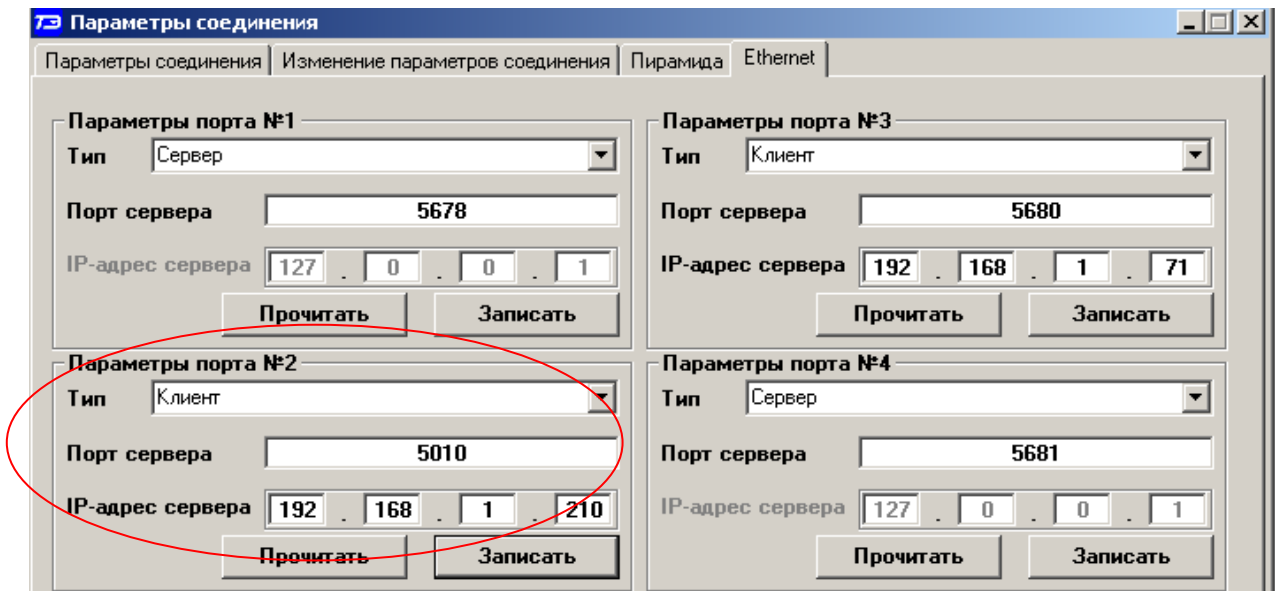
ТЭ Параметры соединения

Параметры соединения | Изменение параметров соединения | Пирамида | Ethernet

Параметры порта №1
Тип Сервер
Порт сервера 5678
IP-адрес сервера 127 . 0 . 0 . 1
Прочитать Записать

Параметры порта №2
Тип Клиент
Порт сервера 5010
IP-адрес сервера 192 . 168 . 1 . 210
Прочитать Записать

Параметры порта №3
Тип Клиент
Порт сервера 5680
IP-адрес сервера 192 . 168 . 1 . 71
Прочитать Записать

Параметры порта №4
Тип Сервер
Порт сервера 5681
IP-адрес сервера 127 . 0 . 0 . 1
Прочитать Записать